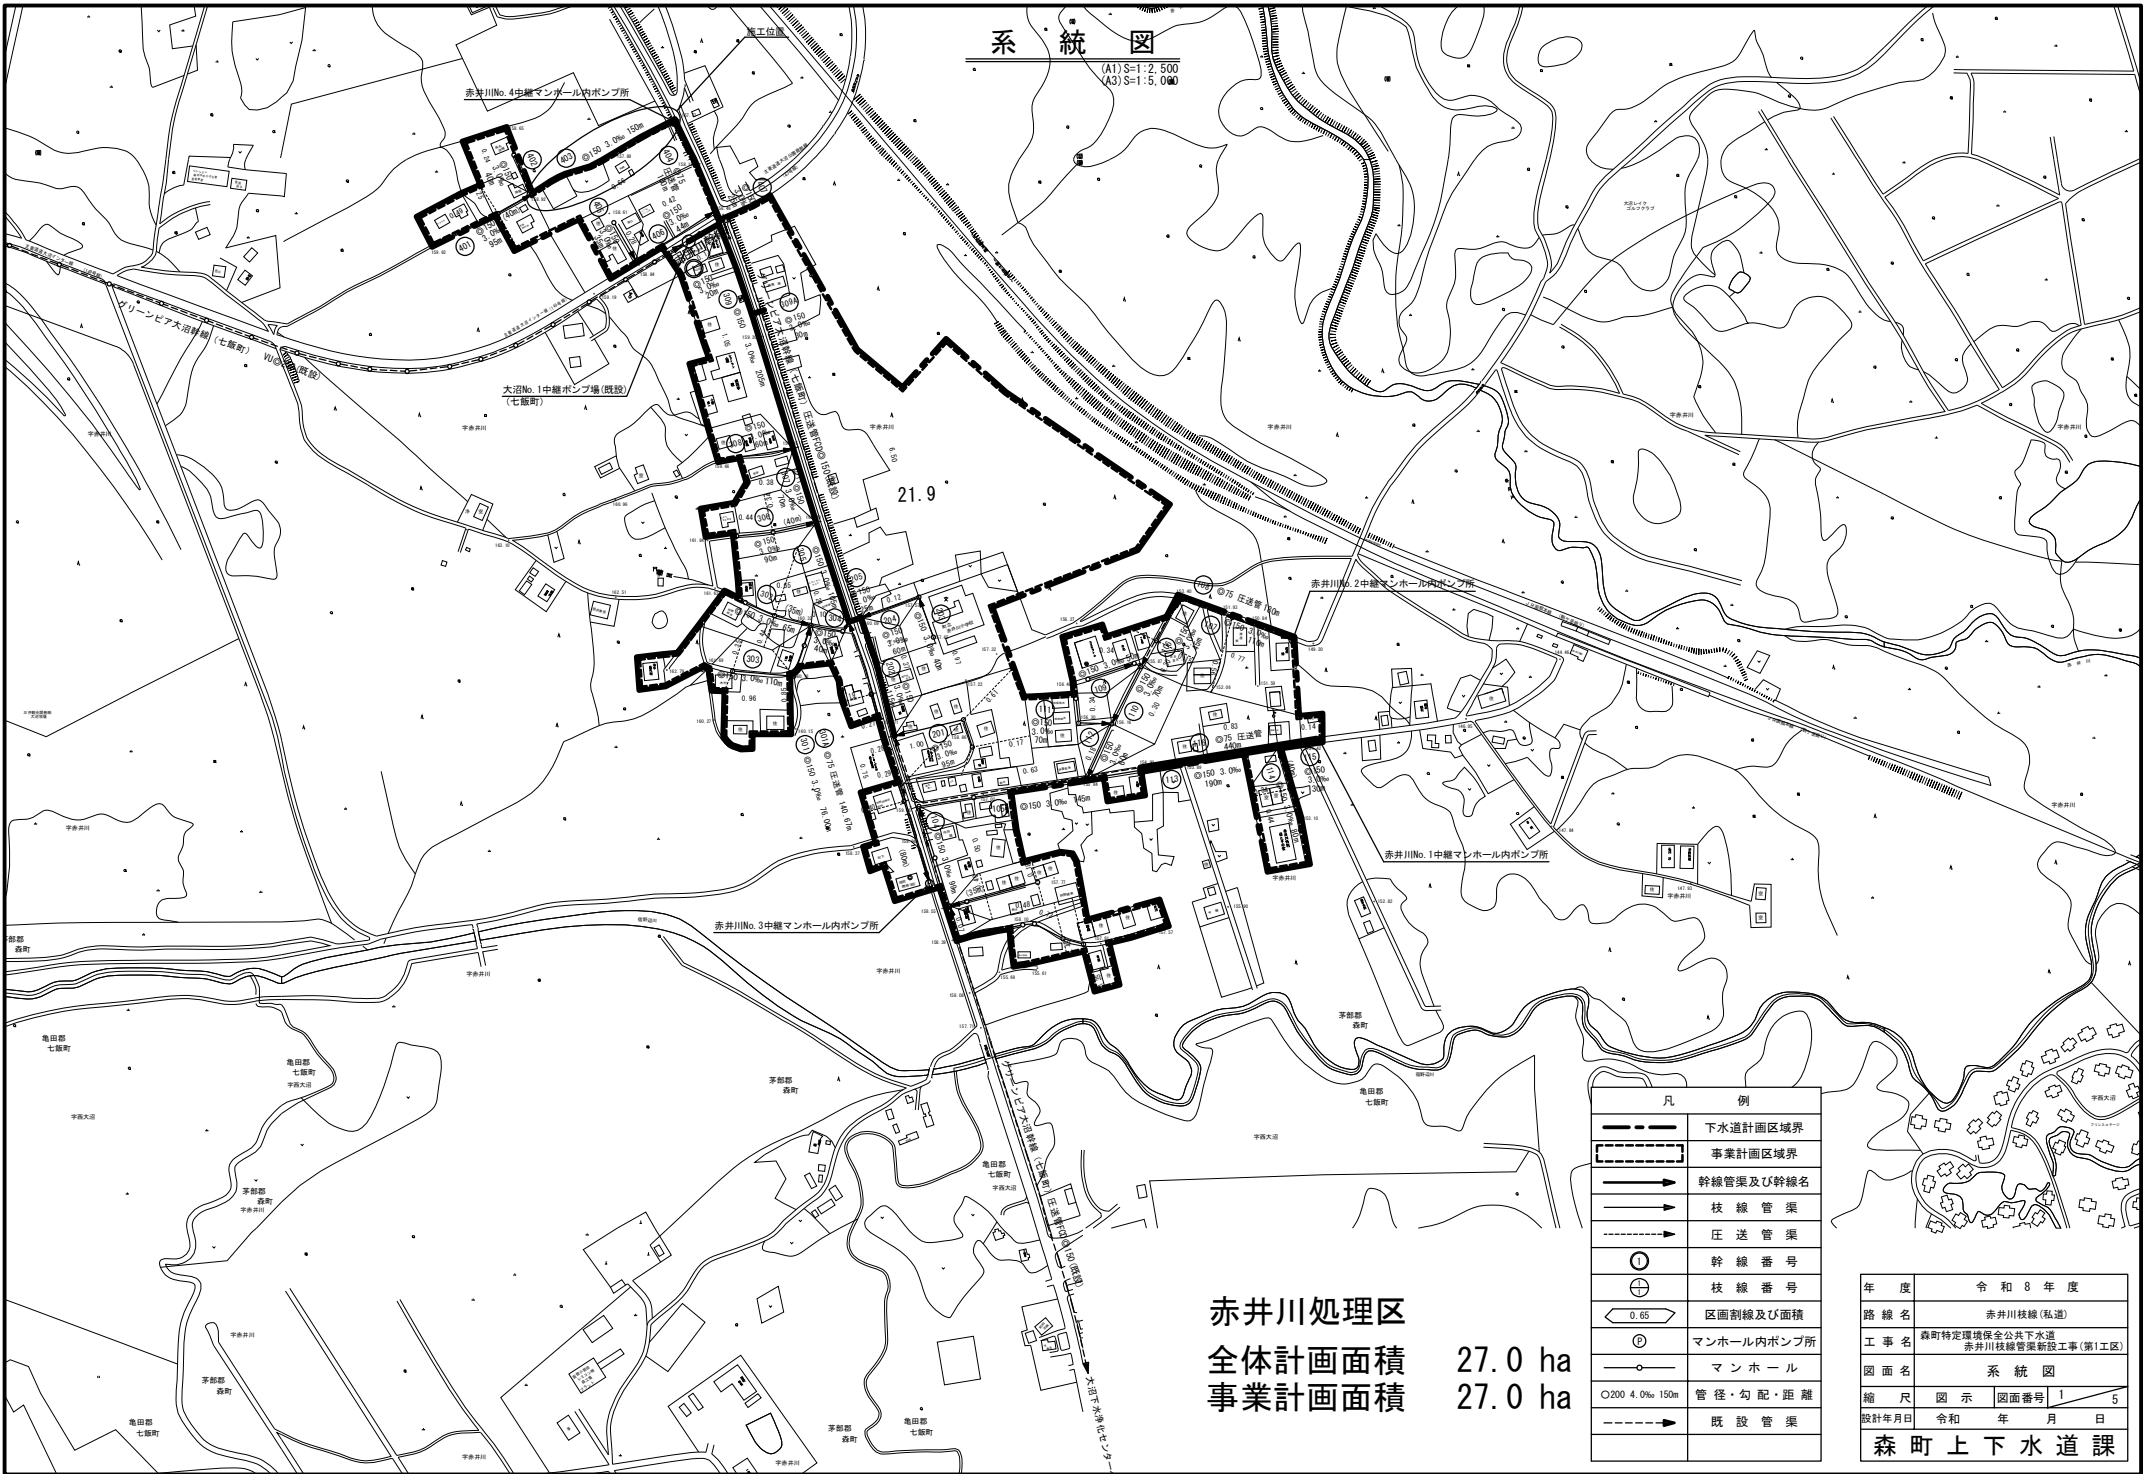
系 統 図
(A1)S=1:2,500
(A3)S=1:5,000

施工位置
赤井川No.4中継マンホール内ポンプ所
大沼No.1中継ポンプ場(既設)
(七飯町)
グリーンピア大沼幹線(七飯町)
VU(既設)
21.9
赤井川No.2中継マンホール内ポンプ所
赤井川No.1中継マンホール内ポンプ所
赤井川No.3中継マンホール内ポンプ所
字赤井川
茅部郡
森町
亀田郡
七飯町
字西大沼
グリーンピア大沼幹線(七飯町) 圧送管FCD150(既設)
大沼下水浄化センター

赤井川処理区
全体計画面積 27.0 ha
事業計画面積 27.0 ha

| 凡 | 例 |
|---|---|
| | 下水道計画区域界 |
| | 事業計画区域界 |
| | 幹線管渠及び幹線名 |
| | 枝線管渠 |
| | 圧送管渠 |
| ① | 幹線番号 |
| | 枝線番号 |
| 0.65 | 区画割線及び面積 |
| Ⓟ | マンホール内ポンプ所 |
| | マンホール |
| ○200 4.0‰ 150m | 管径・勾配・距離 |
| | 既設管渠 |

| 年度 | 令和8年度 |
|---|---|
| 路線名 | 赤井川枝線(私道) |
| 工事名 | 森町特定環境保全公共下水道 赤井川枝線管渠新設工事(第1工区) |
| 図面名 | 系統図 |
| 縮尺 | 図示 図面番号 1/5 |
| 設計年月日 | 令和 年 月 日 |

森町上下水道課